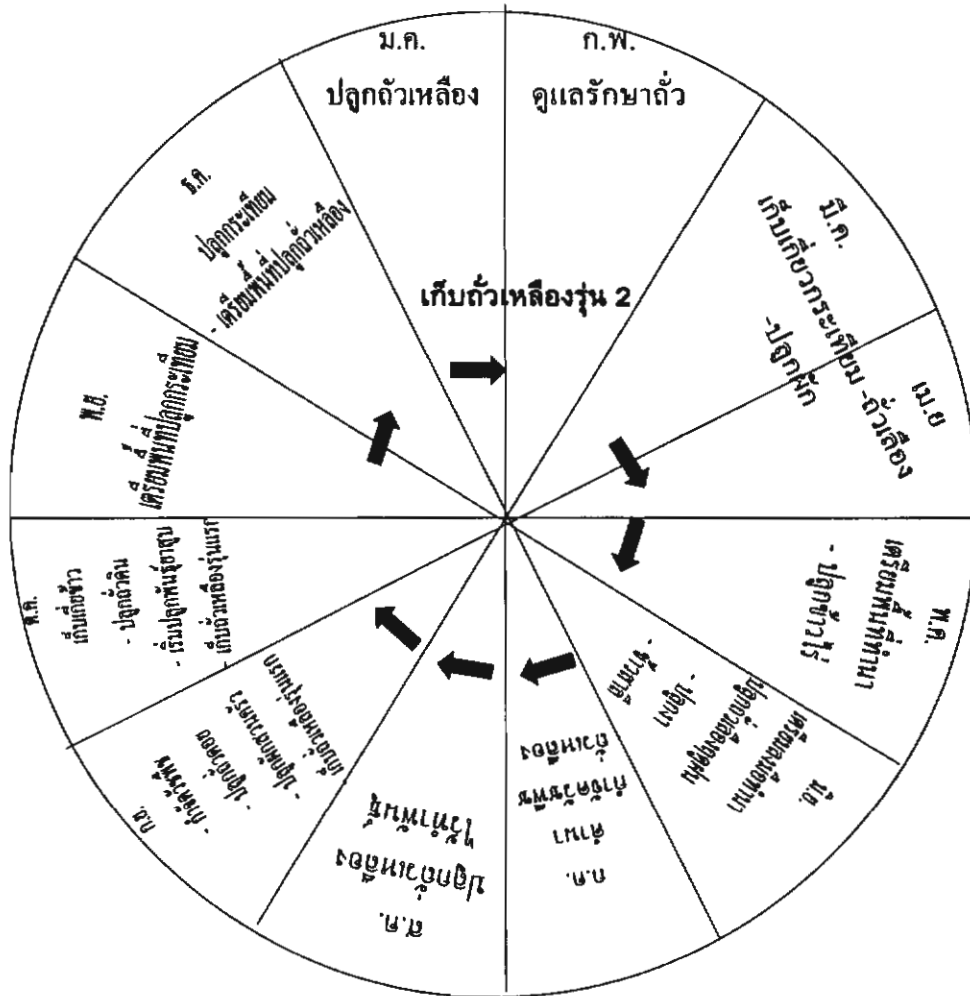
ม.ค.
ปลูกถั่วเหลือง

ก.พ.
ดูแลรักษาถั่ว

มี.ค.
เก็บเกี่ยวกระเทียม -ถั่วเลือง
-ปลูกผัก

เม.ย

พ.ค.
เตรียมพื้นที่ทำนา
- ปลูกข้าวไร่

มิ.ย.
เตรียมกล้าทำนา
ปลูกข้าวนาหลังข้าวไร่
- ปลูกงา
- ข้าวไร่

ก.ค.
ดำนา
กำจัดวัชพืช
ปลูกถั่วเหลือง

ส.ค.
ปลูกถั่วเหลือง
ไว้ทำพันธุ์

ก.ย.
- กำจัดวัชพืช
- ปลูกข้าวโพด
- ปลูกพืชหมุนเวียน
เก็บถั่วเหลืองรุ่นแรก

ต.ค.
เก็บเกี่ยวข้าว
- ปลูกถั่วดิน
- เริ่มปลูกพันธุ์กระเทียม
เก็บถั่วเหลืองรุ่นแรก

พ.ย.
เตรียมพื้นที่ปลูกกระเทียม

ธ.ค.
ปลูกกระเทียม
- เตรียมพื้นที่ปลูกถั่วเหลือง

เก็บถั่วเหลืองรุ่น 2